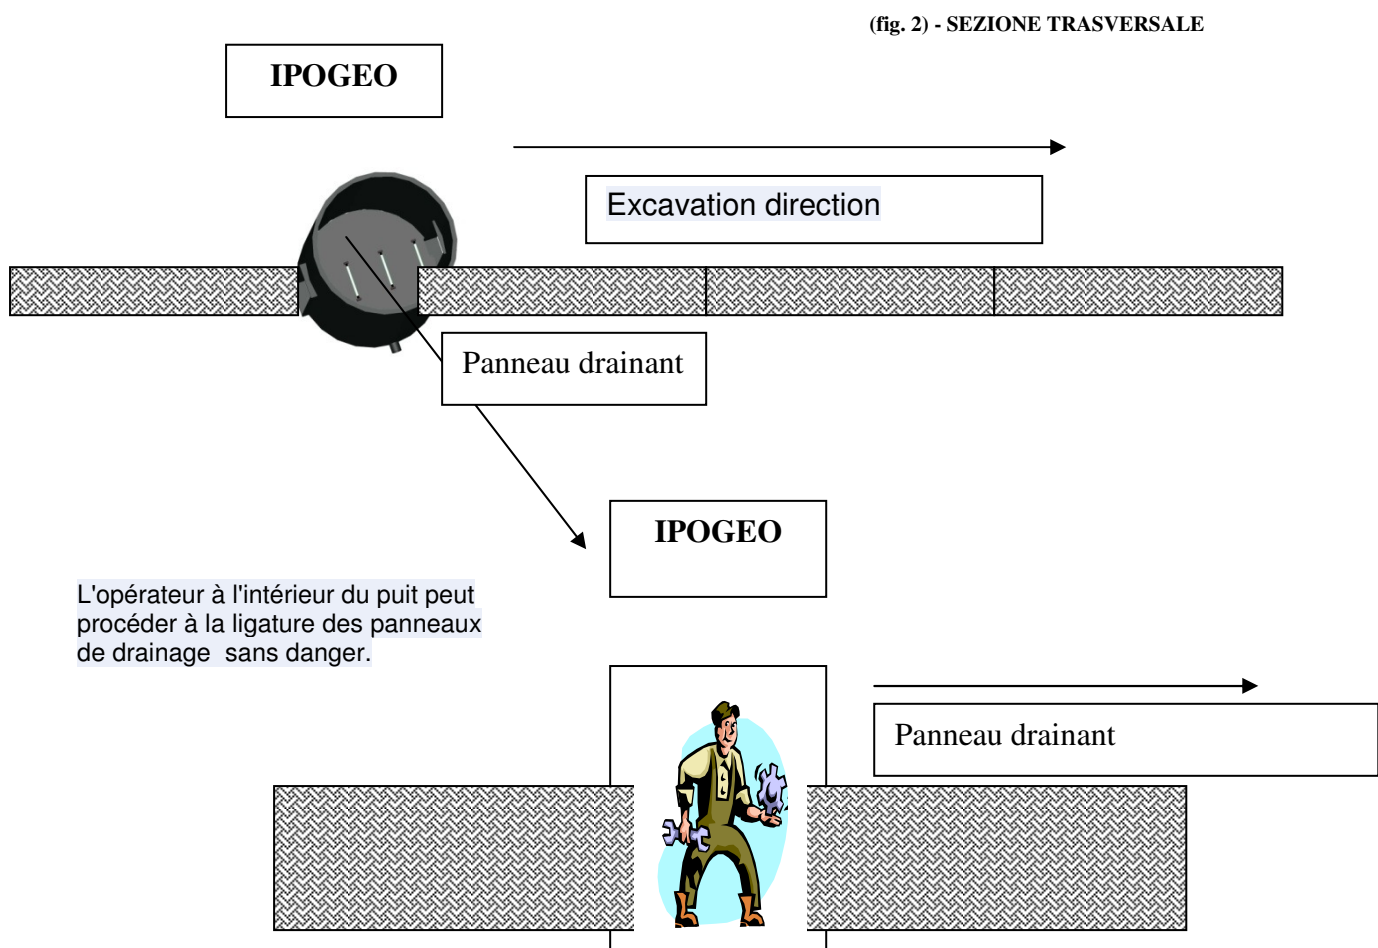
(fig. 2) - SEZIONE TRASVERSALE

IPOGEO

Excavation direction

Panneau drainant

IPOGEO

L'opérateur à l'intérieur du puit peut procéder à la ligature des panneaux de drainage  sans danger.

Panneau drainant